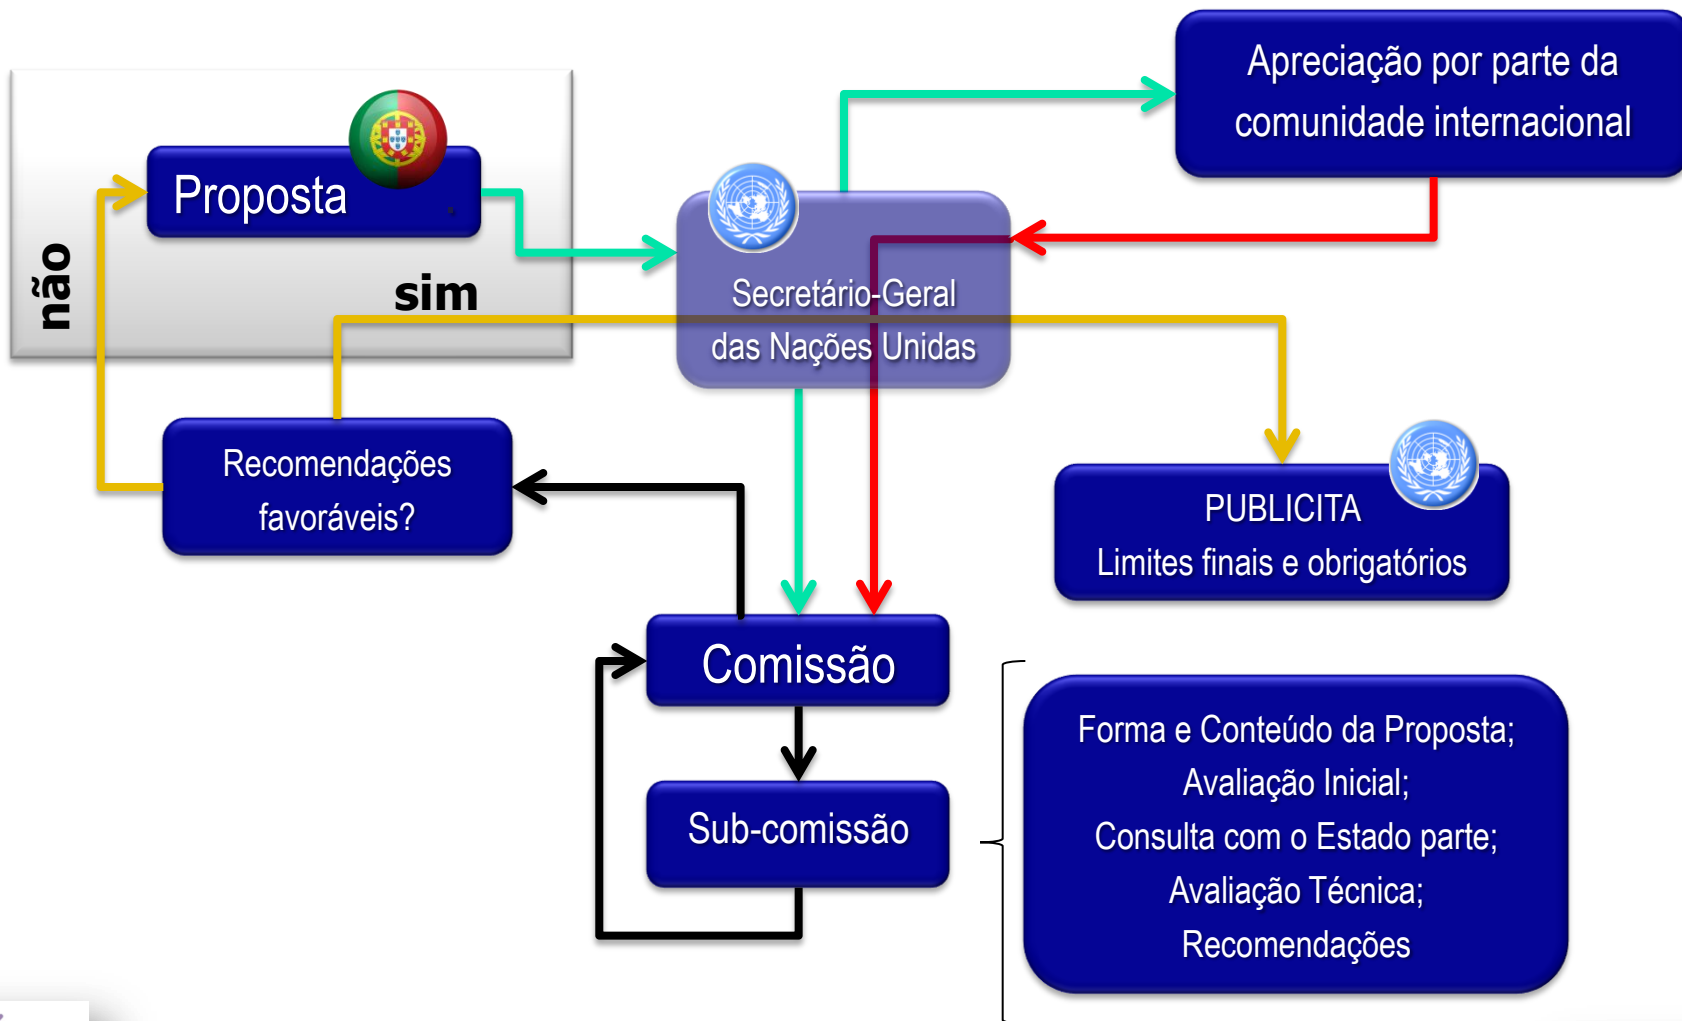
Apreciação por parte da comunidade internacional

Proposta

não

sim

Secretário-Geral das Nações Unidas

Recomendações favoráveis?

PUBLICITA
Limites finais e obrigatórios

Comissão

Sub-comissão

Forma e Conteúdo da Proposta;
Avaliação Inicial;
Consulta com o Estado parte;
Avaliação Técnica;
Recomendações